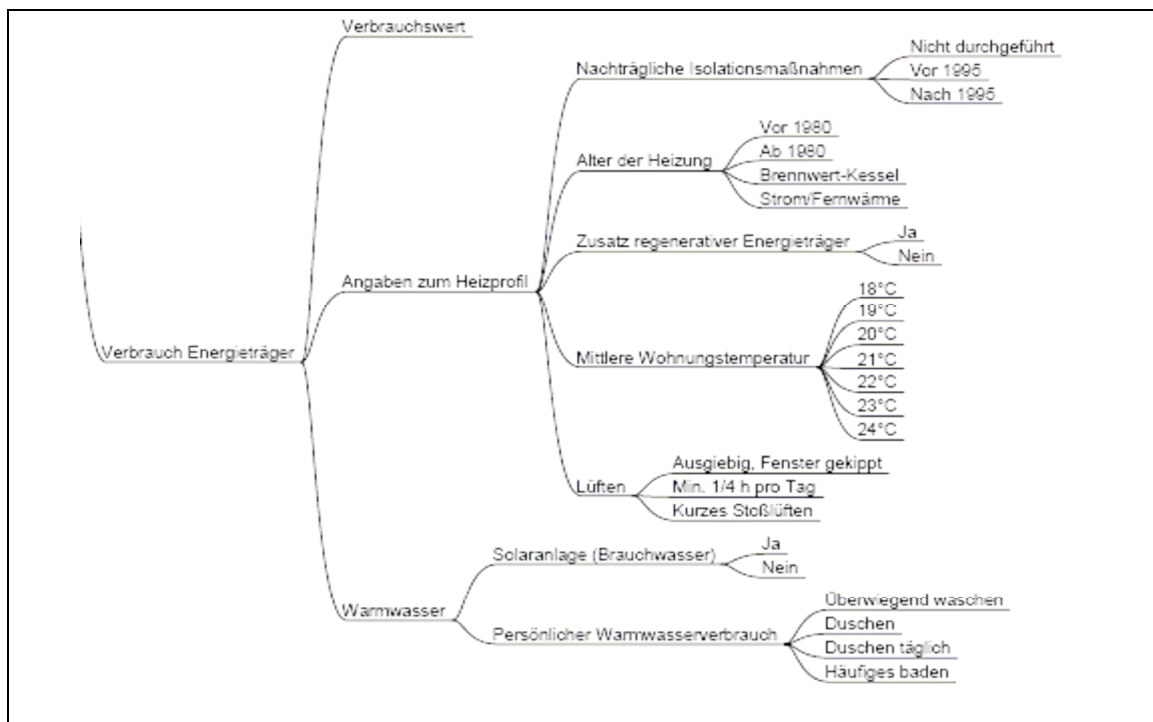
Verbrauch Energieträger

Verbrauchswert

Angaben zum Heizprofil

Nachträgliche Isolationsmaßnahmen
Nicht durchgeführt
Vor 1995
Nach 1995

Alter der Heizung
Vor 1980
Ab 1980
Brennwert-Kessel
Strom/Fernwäme

Zusatz regenerativer Energieträger
Ja
Nein

Mittlere Wohnungstemperatur
18°C
19°C
20°C
21°C
22°C
23°C
24°C

Lüften
Ausgiebig, Fenster gekippt
Min. 1/4 h pro Tag
Kurzes Stoßlüften

Warmwasser

Solaranlage (Brauchwasser)
Ja
Nein

Persönlicher Warmwasserverbrauch
Überwiegend waschen
Duschen
Duschen täglich
Häufiges baden